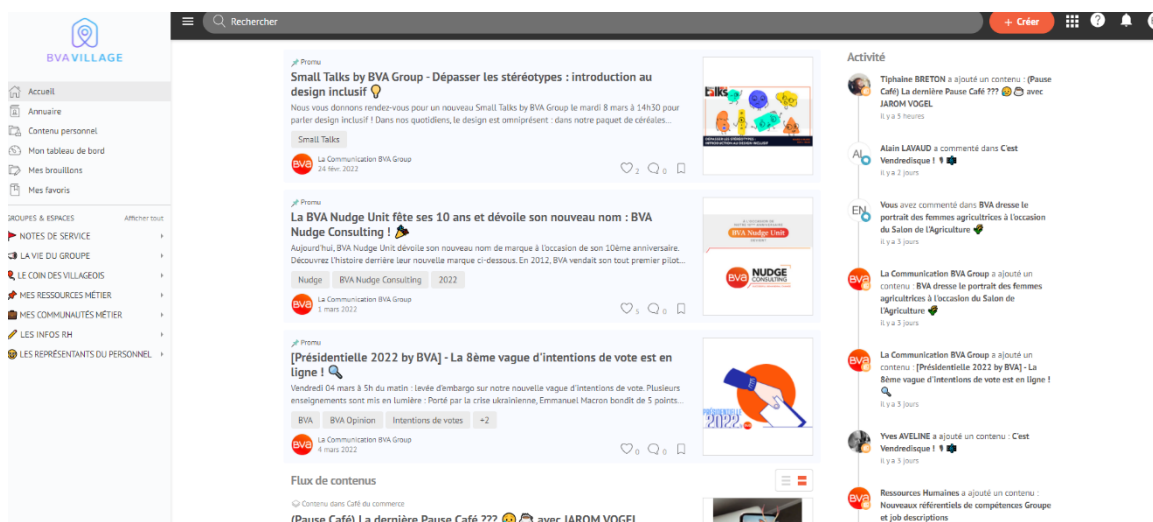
BVA VILLAGE

Rechercher

+ Créer

Accueil
Annuaire
Contenu personnel
Mon tableau de bord
Mes brouillons
Mes favoris

GROUPES & ESPACES
Afficher tout
NOTES DE SERVICE
LA VIE DU GROUPE
LE COIN DES VILLAGEOIS
MES RESSOURCES MÉTIER
MES COMMUNAUTÉS MÉTIER
LES INFOS RH
LES REPRÉSENTANTS DU PERSONNEL

Promu
Small Talks by BVA Group - Dépasser les stéréotypes : introduction au design inclusif 💡
Nous vous donnons rendez-vous pour un nouveau Small Talks by BVA Group le mardi 8 mars à 14h30 pour parler design inclusif ! Dans nos quotidiens, le design est omniprésent : dans notre paquet de céréales...
Small Talks
La Communication BVA Group
24 févr. 2022
2 0

Promu
La BVA Nudge Unit fête ses 10 ans et dévoile son nouveau nom : BVA Nudge Consulting ! 🎉
Aujourd'hui, BVA Nudge Unit dévoile son nouveau nom de marque à l'occasion de son 10ème anniversaire. Découvrez l'histoire derrière leur nouvelle marque ci-dessous. En 2012, BVA vendait son tout premier pilot...
Nudge
BVA Nudge Consulting
2022
La Communication BVA Group
1 mars 2022
5 0

BVA Nudge Unit
BVA NUDGE CONSULTING

Promu
[Présidentielle 2022 by BVA] - La 8ème vague d'intentions de vote est en ligne ! 🔍
Vendredi 04 mars à 5h du matin : levée d'embargo sur notre nouvelle vague d'intentions de vote. Plusieurs enseignements sont mis en lumière : Porté par la crise ukrainienne, Emmanuel Macron bondit de 5 points...
BVA
BVA Opinion
Intentions de votes
+2
La Communication BVA Group
4 mars 2022
0 0

PRÉSIDENTIELLE 2022

Flux de contenus
Contenu dans Café du commerce
(Pause Café) La dernière Pause Café ??? avec JAROM VOGEL

Activité
Tiphaine BRETON a ajouté un contenu : (Pause Café) La dernière Pause Café ??? avec JAROM VOGEL
il y a 5 heures

Alain LAVAUD a commenté dans C'est Vendredisque !
il y a 2 jours

Vous avez commenté dans BVA dresse le portrait des femmes agricultrices à l'occasion du Salon de l'Agriculture
il y a 3 jours

La Communication BVA Group a ajouté un contenu : BVA dresse le portrait des femmes agricultrices à l'occasion du Salon de l'Agriculture
il y a 3 jours

La Communication BVA Group a ajouté un contenu : [Présidentielle 2022 by BVA] - La 8ème vague d'intentions de vote est en ligne ! 🔍
il y a 3 jours

Yves AVELINE a ajouté un contenu : C'est Vendredisque !
il y a 3 jours

Ressources Humaines a ajouté un contenu : Nouveaux référentiels de compétences Groupe et job descriptions